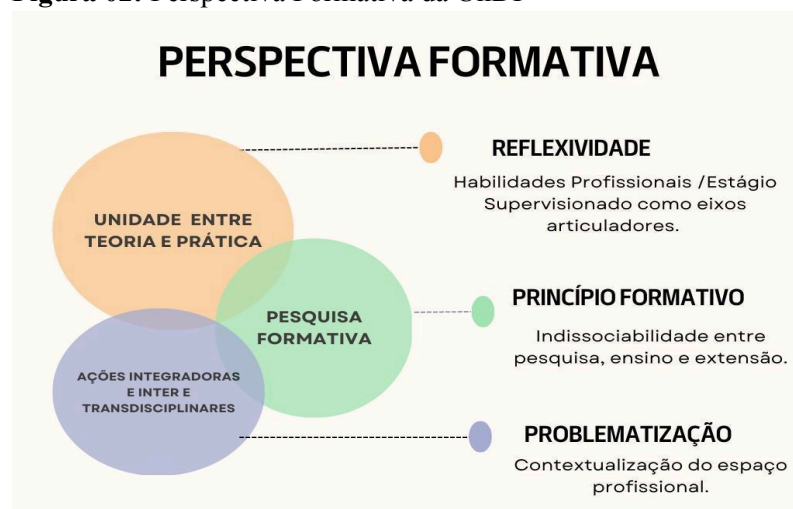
Figura 02. Perspectiva Formativa da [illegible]

PERSPECTIVA FORMATIVA

UNIDADE ENTRE TEORIA E PRÁTICA

PESQUISA FORMATIVA

AÇÕES INTEGRADORAS E INTER E TRANSDISCIPLINARES

REFLEXIVIDADE

Habilidades Profissionais /Estágio Supervisionado como eixos articuladores.

PRINCÍPIO FORMATIVO

Indissociabilidade entre pesquisa, ensino e extensão.

PROBLEMATIZAÇÃO

Contextualização do espaço profissional.